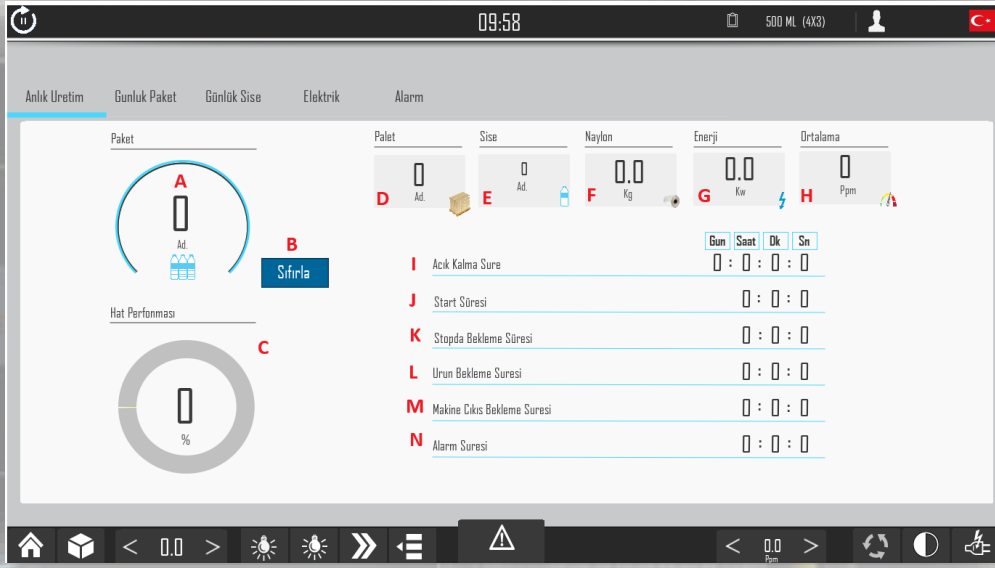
09:58

500 ML (4X3)

Anlık Uretim
Gunluk Paket
Günlük Sise
Elektrik
Alarm

Paket
A
0
Ad.

B
Sıfırla

Hat Perfonması
C
0
%

Palet
0
Ad.
D

Sise
0
Ad.
E

Naylon
0.0
Kg
F

Enerji
0.0
Kw
G

Ortalama
0
Ppm
H

| | Gun | Saat | Dk | Sn |
|---|---|---|---|---|
| I Acık Kalma Sure | 0 | 0 | 0 | 0 |
| J Start Süresi | | 0 | 0 | 0 |
| K Stopda Bekleme Süresi | | 0 | 0 | 0 |
| L Urun Bekleme Suresi | | 0 | 0 | 0 |
| M Makine Cıkıs Bekleme Suresi | | 0 | 0 | 0 |
| N Alarm Suresi | | 0 | 0 | 0 |

< 0.0 >

< 0.0 >
Ppm